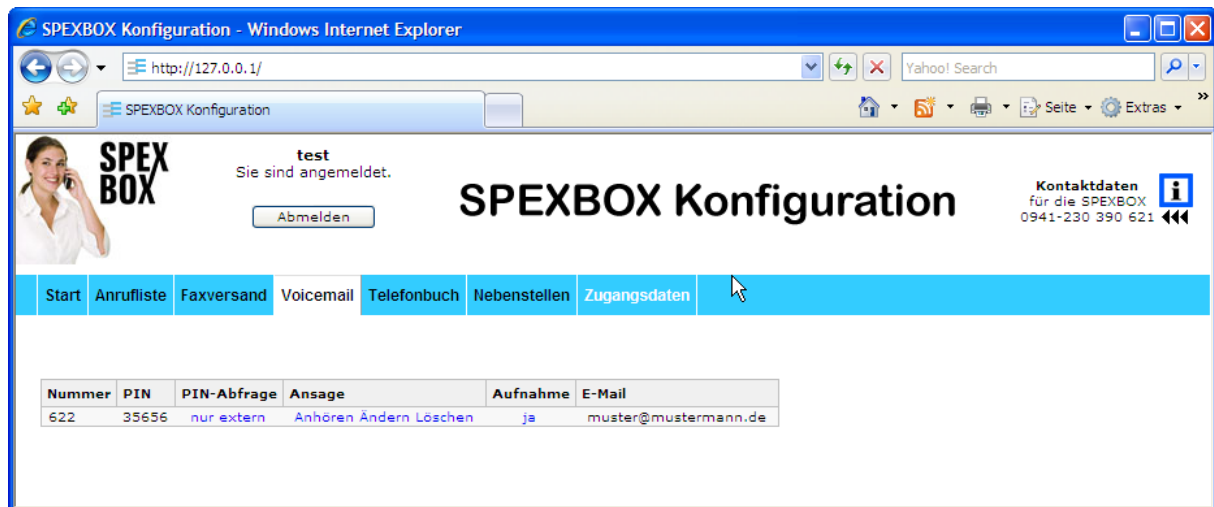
SPEXBOX Konfiguration - Windows Internet Explorer

http://127.0.0.1/

Yahoo! Search

SPEXBOX Konfiguration

Seite ▾ Extras ▾

SPEX BOX

test
Sie sind angemeldet.

Abmelden

SPEXBOX Konfiguration

Kontaktdaten
für die SPEXBOX
0941-230 390 621

Start | Anrufliste | Faxversand | Voicemail | Telefonbuch | Nebenstellen | Zugangsdaten

| Nummer | PIN | PIN-Abfrage | Ansage | Aufnahme | E-Mail |
|---|---|---|---|---|---|
| 622 | 35656 | nur extern | Anhören Ändern Löschen | ja | muster@mustermann.de |